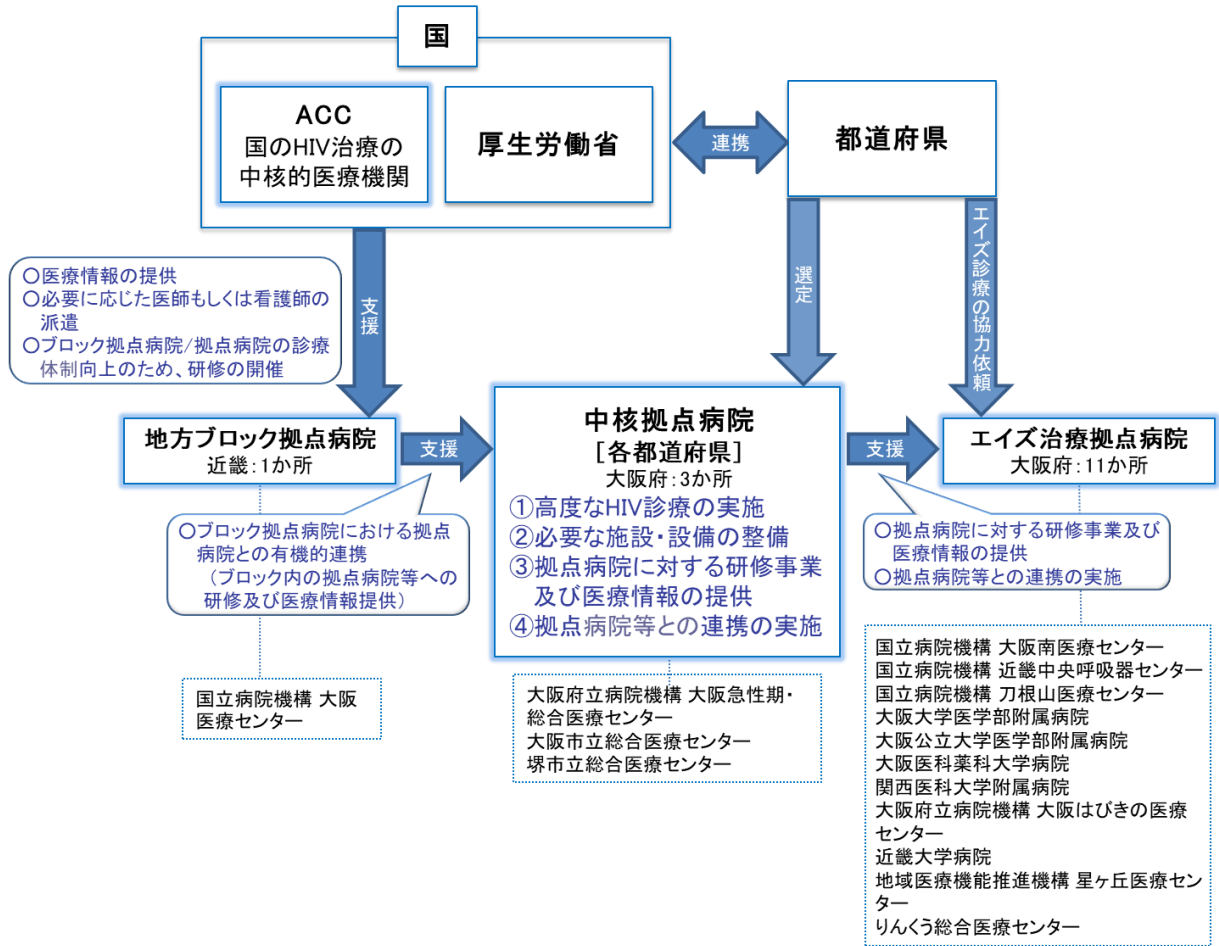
国

ACC
国のHIV治療の中核的医療機関

厚生労働省

連携

都道府県

○医療情報の提供
○必要に応じた医師もしくは看護師の派遣
○ブロック拠点病院/拠点病院の診療体制向上のため、研修の開催

支援

選定

エイズ診療の協力依頼

地方ブロック拠点病院
近畿：1か所

支援

中核拠点病院
［各都道府県］
大阪府：3か所
①高度なHIV診療の実施
②必要な施設・設備の整備
③拠点病院に対する研修事業及び医療情報の提供
④拠点病院等との連携の実施

支援

エイズ治療拠点病院
大阪府：11か所

○ブロック拠点病院における拠点病院との有機的連携
（ブロック内の拠点病院等への研修及び医療情報提供）

○拠点病院に対する研修事業及び医療情報の提供
○拠点病院等との連携の実施

国立病院機構 大阪医療センター

大阪府立病院機構 大阪急性期・総合医療センター
大阪市立総合医療センター
堺市立総合医療センター

国立病院機構 大阪南医療センター
国立病院機構 近畿中央呼吸器センター
国立病院機構 刀根山医療センター
大阪大学医学部附属病院
大阪公立大学医学部附属病院
大阪医科薬科大学病院
関西医科大学附属病院
大阪府立病院機構 大阪はびきの医療センター
近畿大学病院
地域医療機能推進機構 星ヶ丘医療センター
りんくう総合医療センター